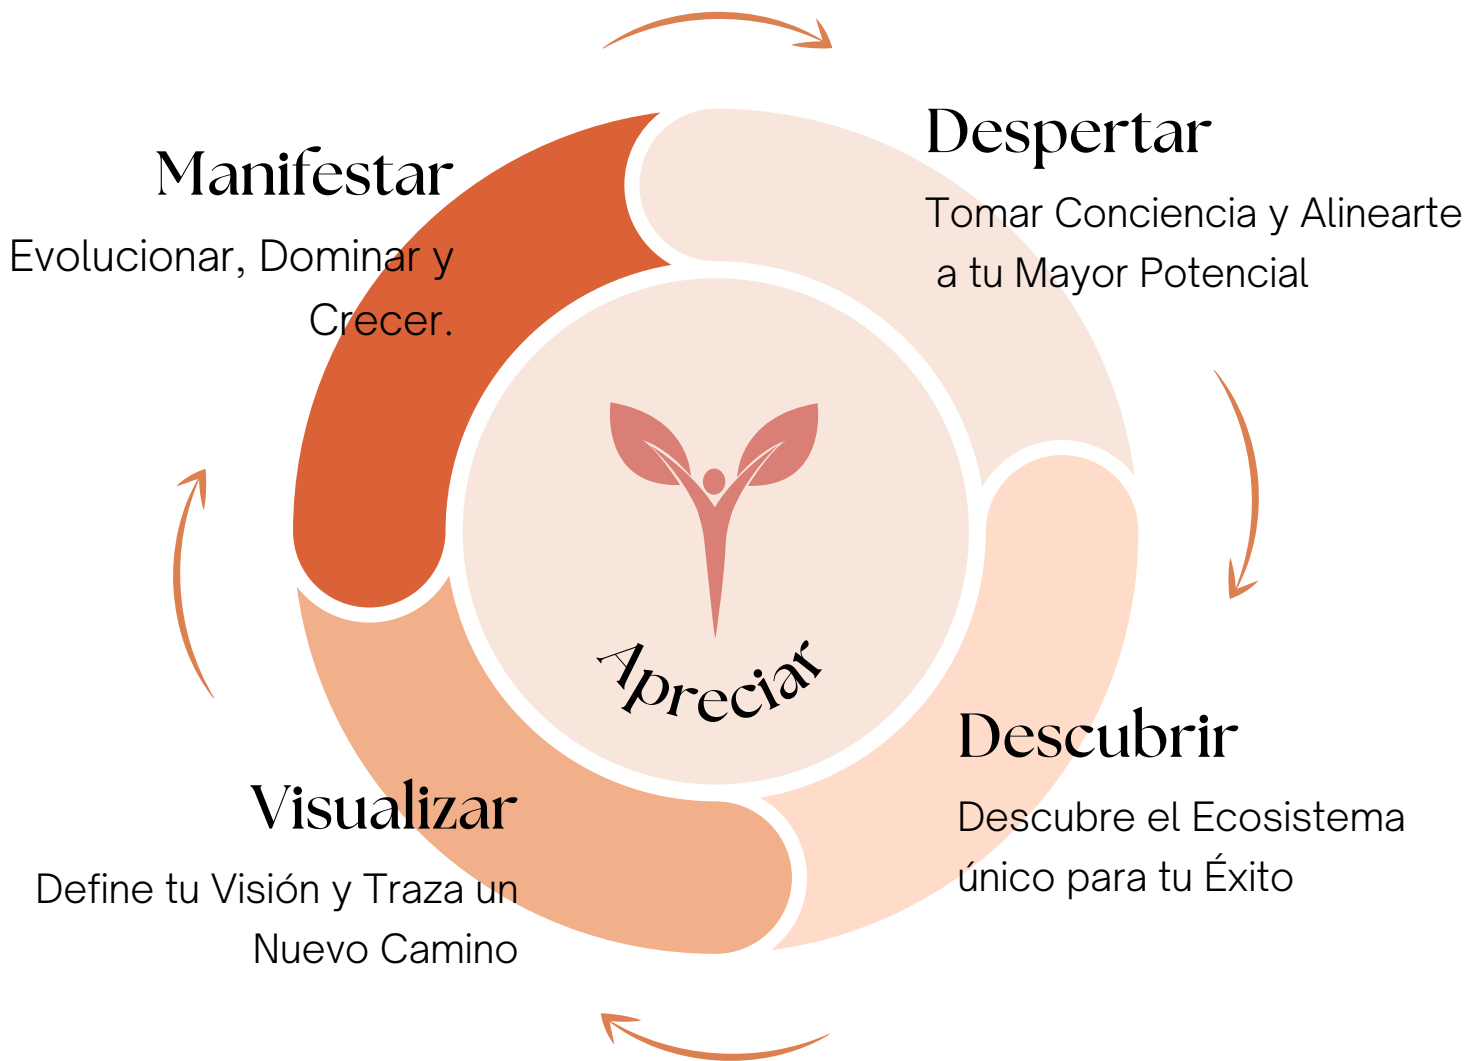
Manifestar

Evolucionar, Dominar y Crecer.

Despertar

Tomar Conciencia y Alinearte a tu Mayor Potencial

Apreciar

Visualizar

Define tu Visión y Traza un Nuevo Camino

Descubrir

Descubre el Ecosistema único para tu Éxito